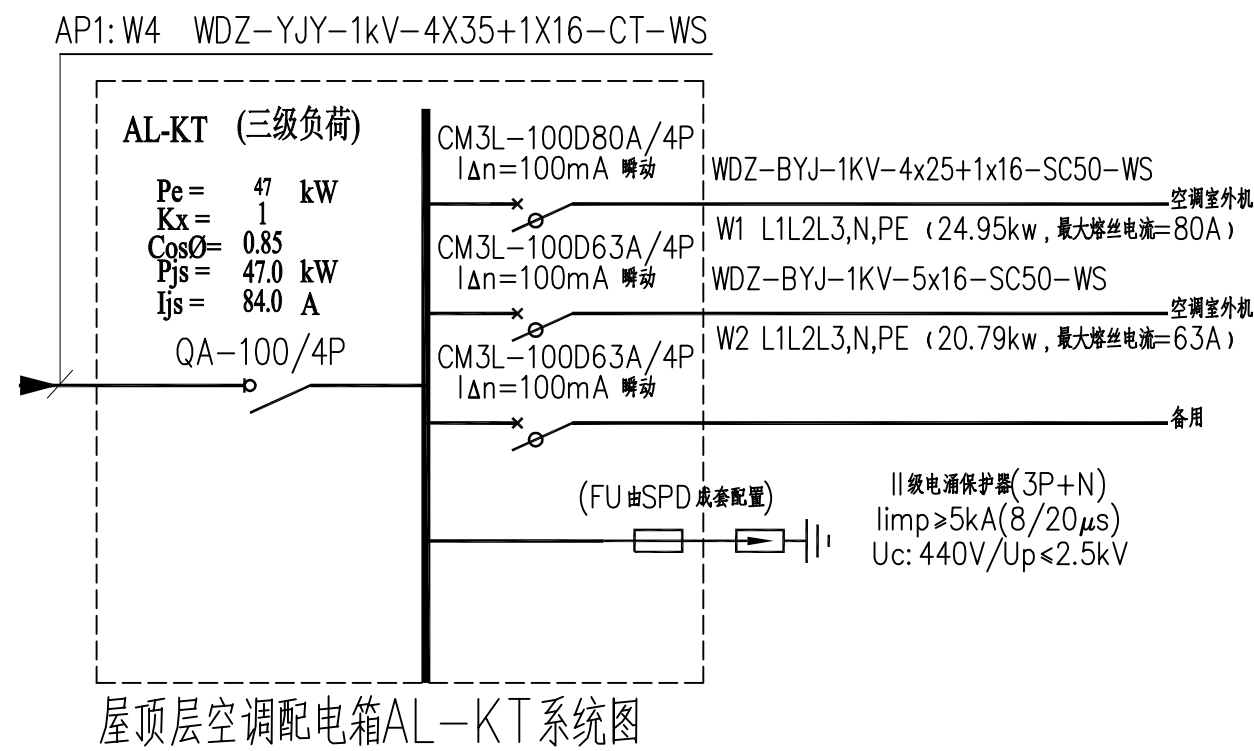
AP1: W4 WDZ-YJY-1kV-4X35+1X16-CT-WS

AL-KT (三级负荷)

Pe = 47 kW
Kx = 1
CosØ= 0.85
Pjs = 47.0 kW
Ijs = 84.0 A

QA-100/4P

CM3L-100D80A/4P
I$\Delta$n=100mA 瞬动

WDZ-BYJ-1KV-4x25+1x16-SC50-WS
空调室外机
W1 L1L2L3,N,PE (24.95kw,最大熔丝电流=80A)

CM3L-100D63A/4P
I$\Delta$n=100mA 瞬动

WDZ-BYJ-1KV-5x16-SC50-WS
空调室外机
W2 L1L2L3,N,PE (20.79kw,最大熔丝电流=63A)

CM3L-100D63A/4P
I$\Delta$n=100mA 瞬动

备用

(FU由SPD成套配置)

II级电涌保护器(3P+N)
Iimp≥5kA(8/20$\mu$s)
Uc: 440V/Up≤2.5kV

屋顶层空调配电箱AL-KT系统图